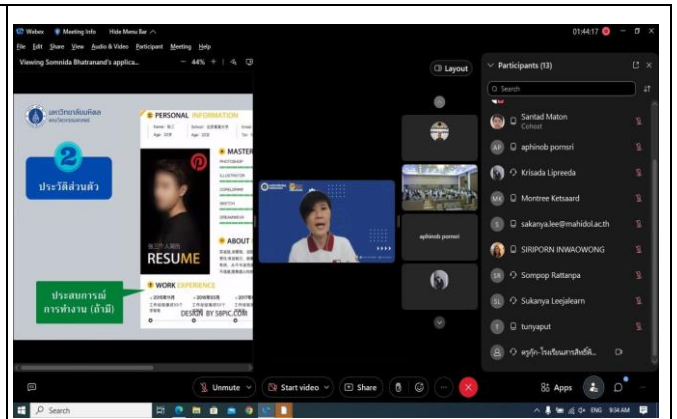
Webex Meeting Info Hide Menu Bar

01:44:17

File Edit Share View Audio & Video Participant Meeting Help

Viewing Somnida Bhatranand's applica... 44%

Layout

มหาวิทยาลัยมหิดล

2

ประวัติส่วนตัว

PERSONAL INFORMATION

MASTER

PHOTOSHOP

ILLUSTRATOR

CORELDRAW

SKETCH

DREAMWEAVER

ABOUT

RESUME

ประสบการณ์การทำงาน (ถ้ามี)

WORK EXPERIENCE

DESIGN BY 58PIC.COM

aphinob pornsri

Participants (13)

Search

Santad Maton
Cohost

aphinob pornsri

Krisada Lipreeda

Montree Ketsaard

sakanya.lee@mahidol.ac.th

SIRIPORN INWAOWONG

Sompop Rattanpa

Sukanya Leejalearn

tunyaput

ครูกุ๊ก-โรงเรียนสารสิทธิ์...

Unmute

Start video

Share

Apps

Search

ENG 9:34 AM